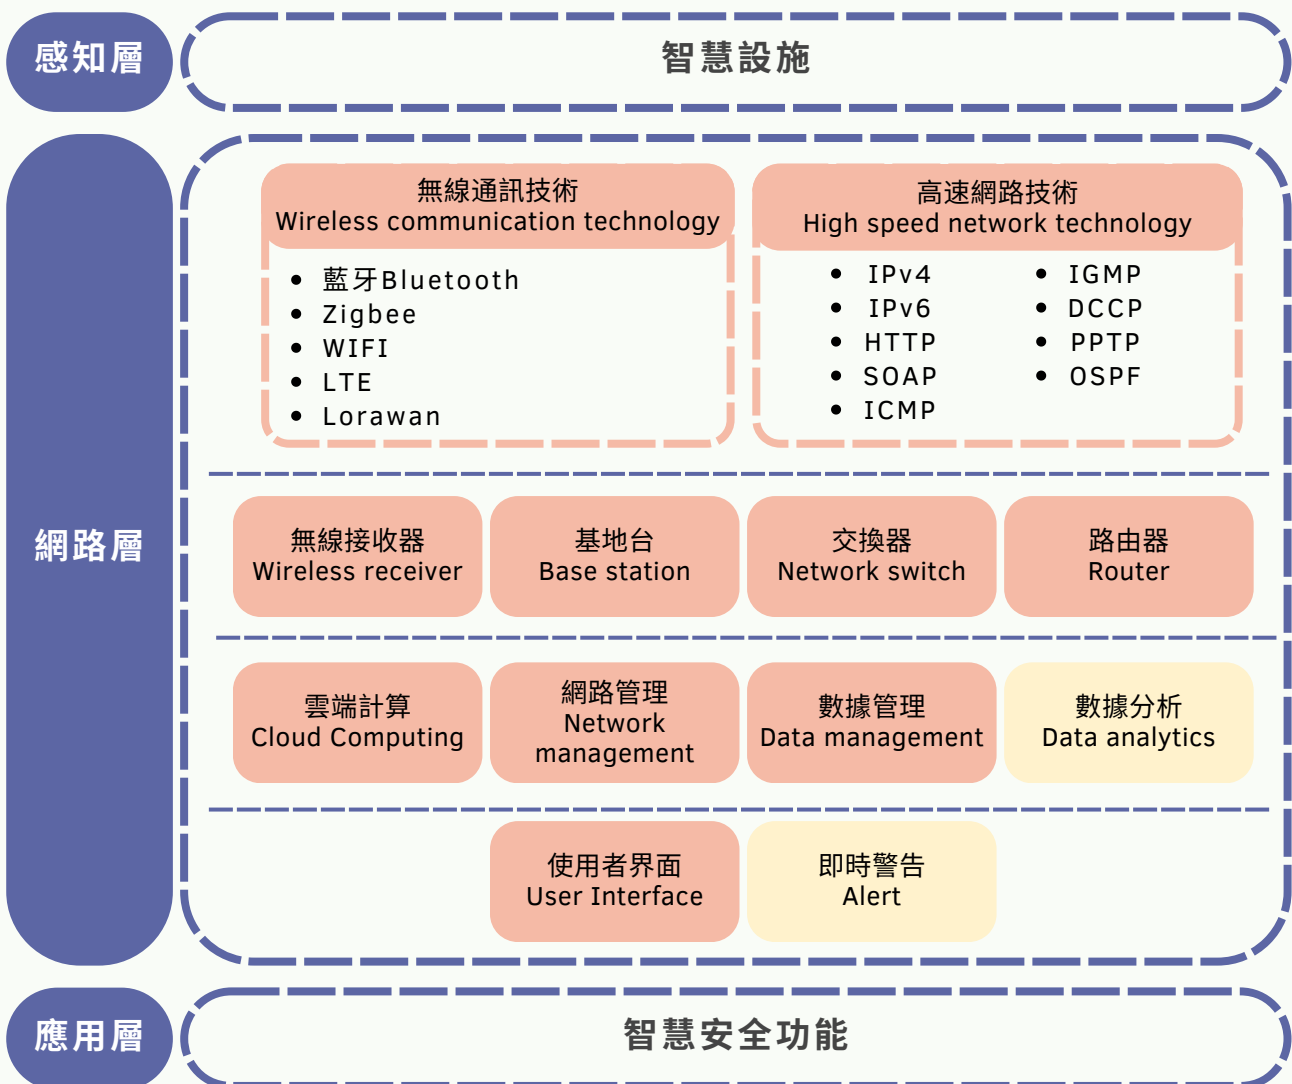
感知層

智慧設施

網路層

無線通訊技術
Wireless communication technology

- 藍牙Bluetooth
- Zigbee
- WIFI
- LTE
- Lorawan

高速網路技術
High speed network technology

- IPv4
- IPv6
- HTTP
- SOAP
- ICMP
- IGMP
- DCCP
- PPTP
- OSPF

無線接收器
Wireless receiver

基地台
Base station

交換器
Network switch

路由器
Router

雲端計算
Cloud Computing

網路管理
Network management

數據管理
Data management

數據分析
Data analytics

使用者界面
User Interface

即時警告
Alert

應用層

智慧安全功能